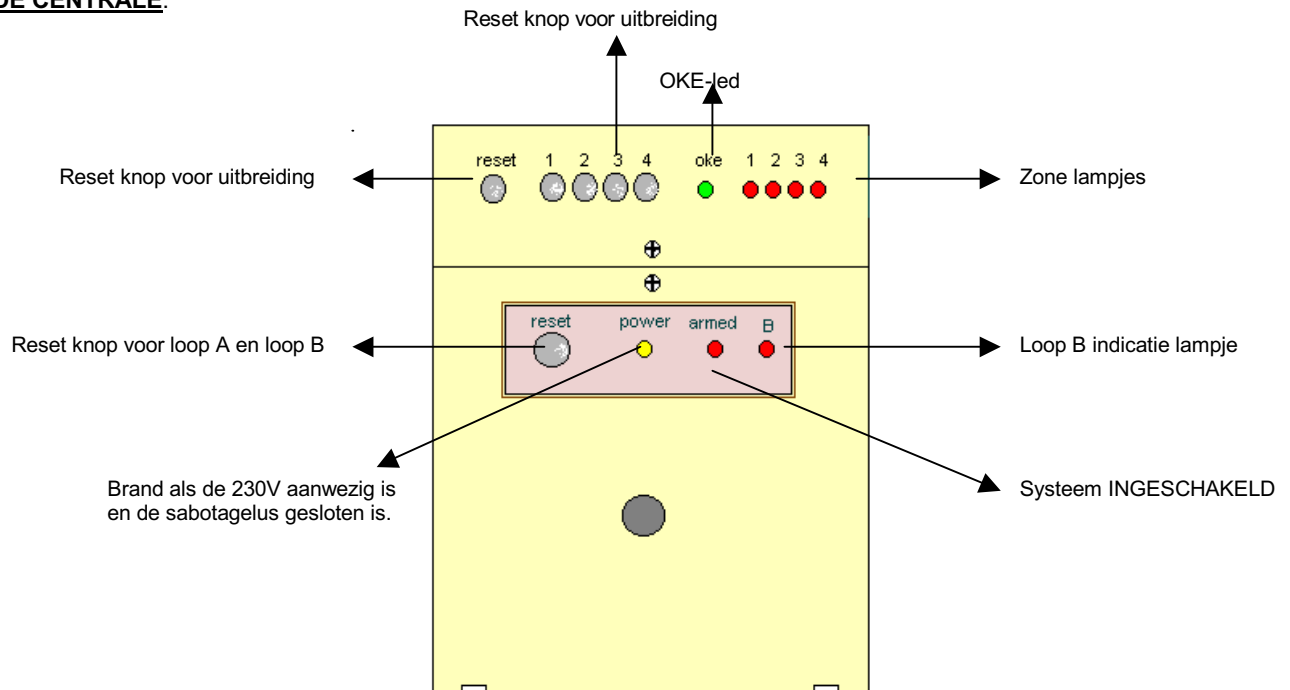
DE CENTRALE.

Reset knop voor uitbreiding

OKE-led

reset 1 2 3 4 oke 1 2 3 4

Reset knop voor uitbreiding

Zone lampjes

reset power armed B

Reset knop voor loop A en loop B

Loop B indicatie lampje

Brand als de 230V aanwezig is en de sabotagelus gesloten is.

Systeem INGESCHAKELD